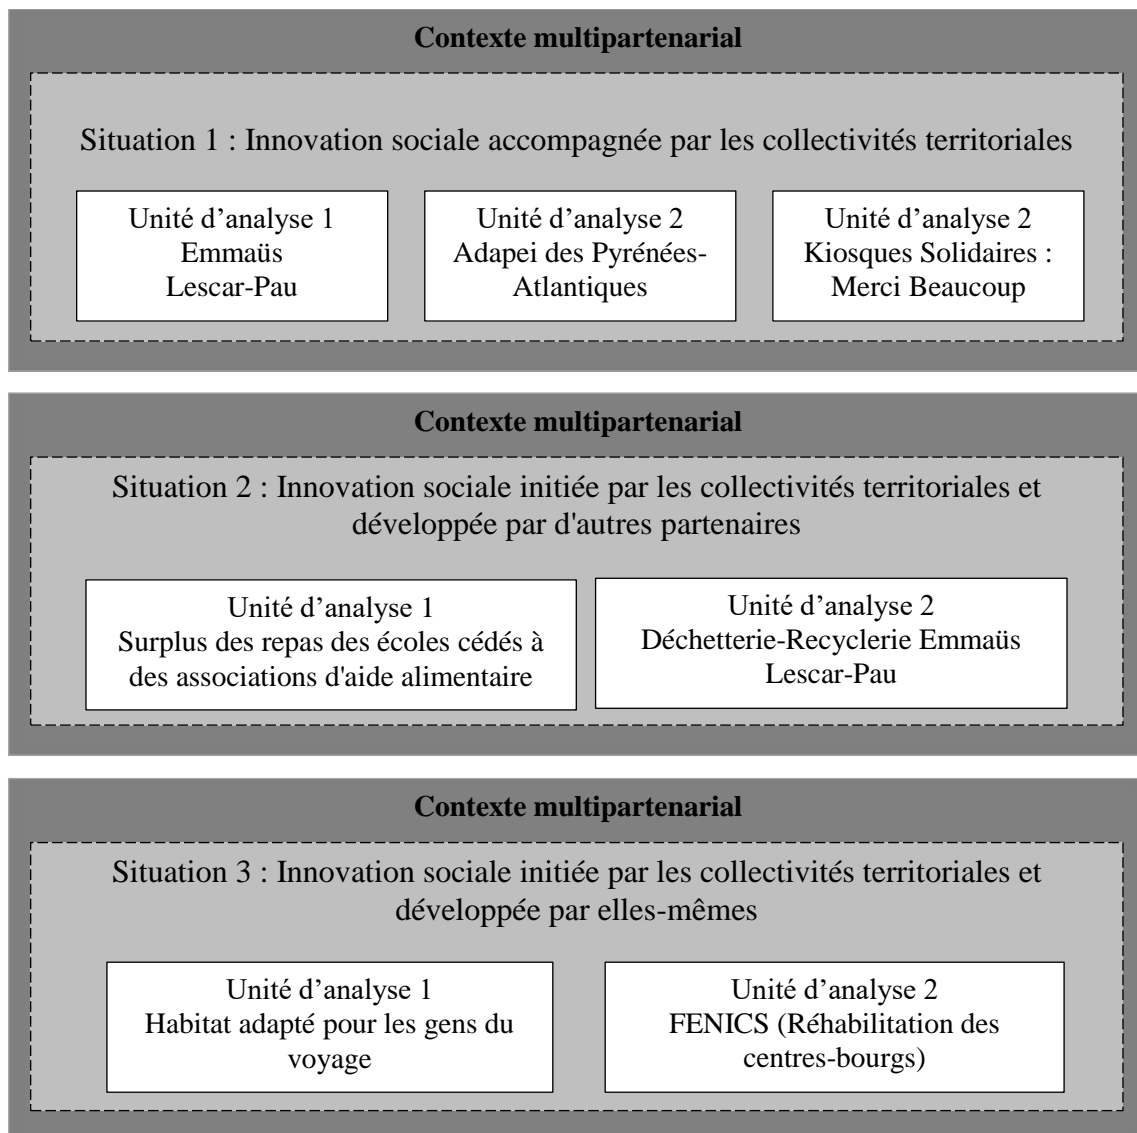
**Contexte multipartenarial**

Situation 1 : Innovation sociale accompagnée par les collectivités territoriales

Unité d’analyse 1
Emmaüs
Lescar-Pau

Unité d’analyse 2
Adapei des Pyrénées-Atlantiques

Unité d’analyse 2
Kiosques Solidaires :
Merci Beaucoup

**Contexte multipartenarial**

Situation 2 : Innovation sociale initiée par les collectivités territoriales et développée par d'autres partenaires

Unité d’analyse 1
Surplus des repas des écoles cédés à des associations d'aide alimentaire

Unité d’analyse 2
Déchetterie-Recyclerie Emmaüs
Lescar-Pau

**Contexte multipartenarial**

Situation 3 : Innovation sociale initiée par les collectivités territoriales et développée par elles-mêmes

Unité d’analyse 1
Habitat adapté pour les gens du voyage

Unité d’analyse 2
FENICS (Réhabilitation des centres-bourgs)